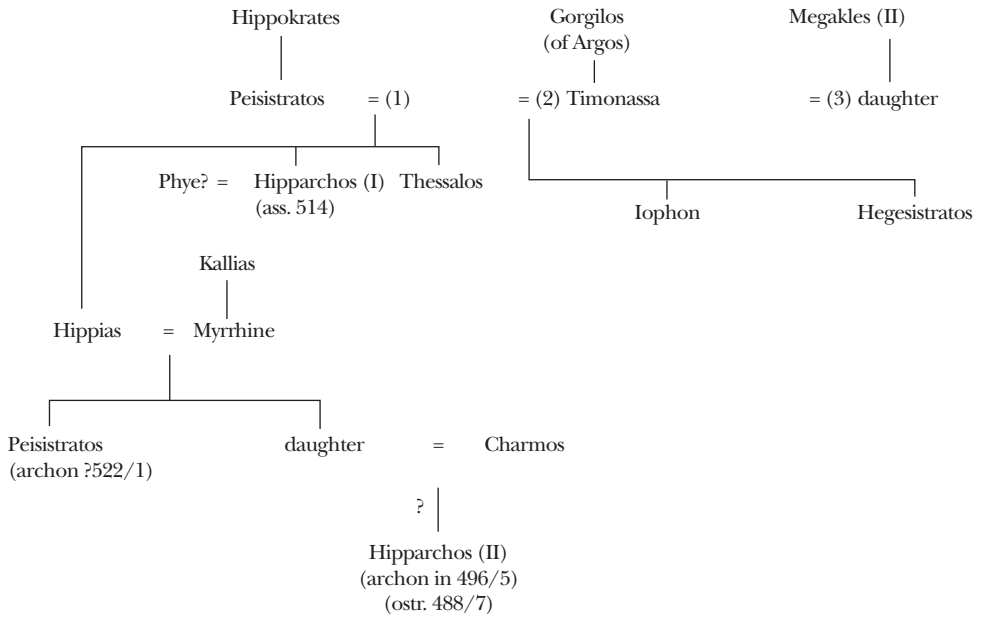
Hippokrates

Gorgilos (of Argos)

Megakles (II)

Peisistratos = (1)

= (2) Timonassa

= (3) daughter

Phye? = Hipparchos (I) (ass. 514)

Thessalos

Iophon

Hegesistratos

Kallias

Hippias = Myrrhine

Peisistratos (archon ?522/1)

daughter = Charmos

?

Hipparchos (II) (archon in 496/5) (ostr. 488/7)